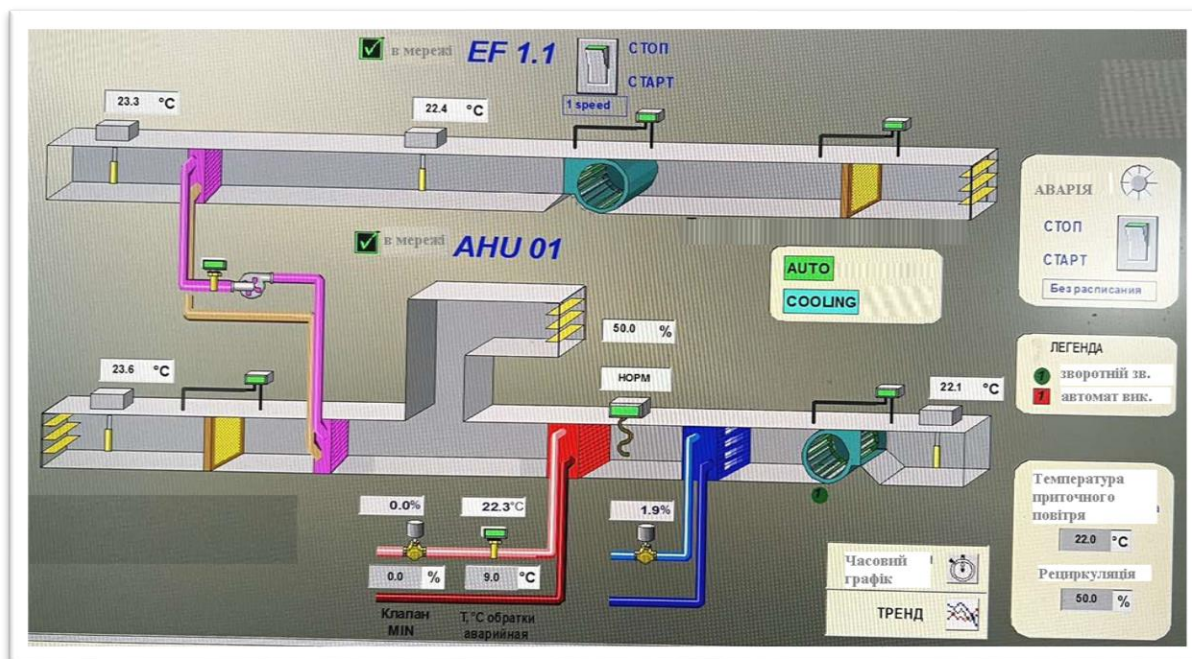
в мережі EF 1.1

СТОП
СТАРТ
1 speed

23.3 °C
22.4 °C

АВАРІЯ
СТОП
СТАРТ
Без расписания

в мережі AHU 01

AUTO
COOLING

50.0 %

23.6 °C

НОРМ

22.1 °C

ЛЕГЕНДА
1 зворотній зв.
1 автомат вик.

0.0%
22.3°C
1.9%
0.0 %
9.0 °C

Клапан MIN
T, °C обратки аварийная

1

Температура приточного повітря
22.0 °C
Рециркуляція
50.0 %

Часовий графік
ТРЕНД